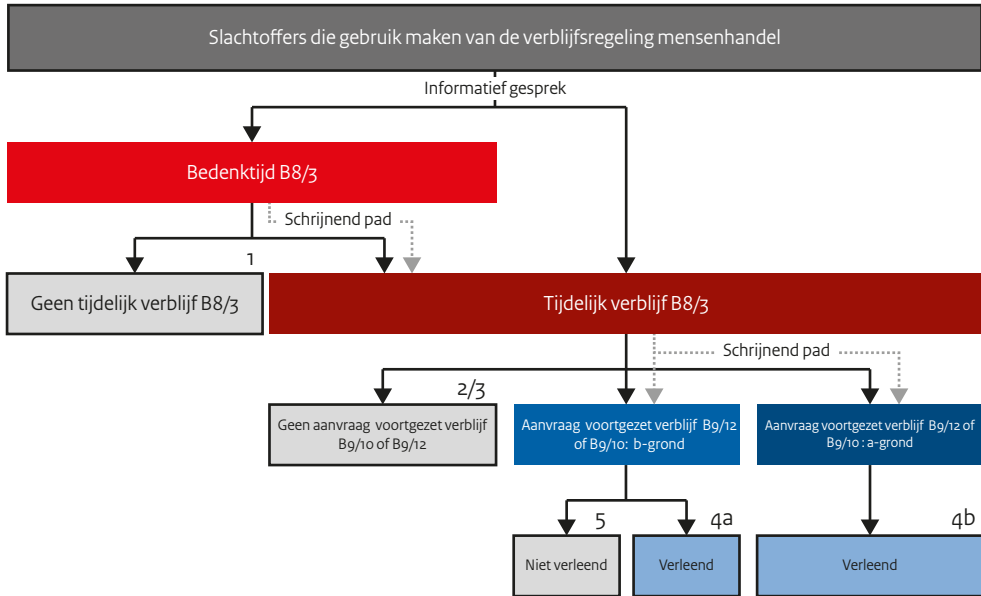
Slachtoffers die gebruik maken van de verblijfsregeling mensenhandel

Informatief gesprek

Bedenktijd B8/3

Schrijnend pad

1

Geen tijdelijk verblijf B8/3

Tijdelijk verblijf B8/3

Schrijnend pad

2/3

Geen aanvraag voortgezet verblijf B9/10 of B9/12

Aanvraag voortgezet verblijf B9/12 of B9/10: b-grond

Aanvraag voortgezet verblijf B9/12 of B9/10 : a-grond

5

4a

4b

Niet verleend

Verleend

Verleend